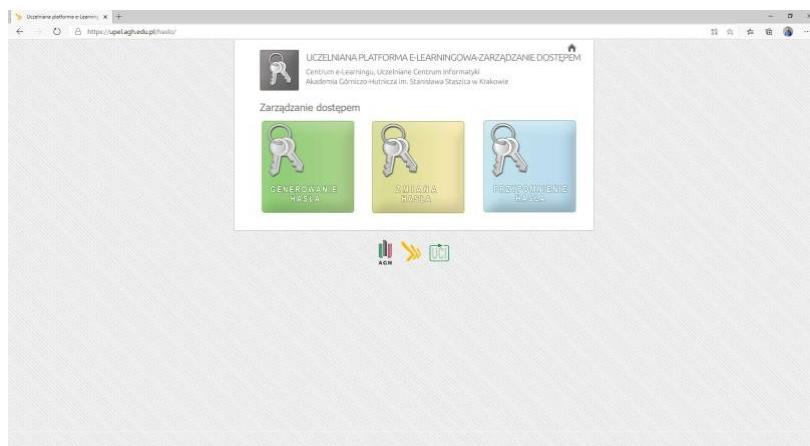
Uczelniana platforma e-Learning ×

https://upel.agh.edu.pl/haslo/

UCZELNIANA PLATFORMA E-LEARNINGOWA-ZARZĄDZANIE DOSTĘPEM
Centrum e-Learningu, Uczelniane Centrum Informatyki
Akademia Górniczo-Hutnicza im. Stanisława Staszica w Krakowie

Zarządzanie dostępem

GENEROWANIE HASŁA

ZMIANA HASŁA

PRZYPOMNIENIE HASŁA

AGH

UCI